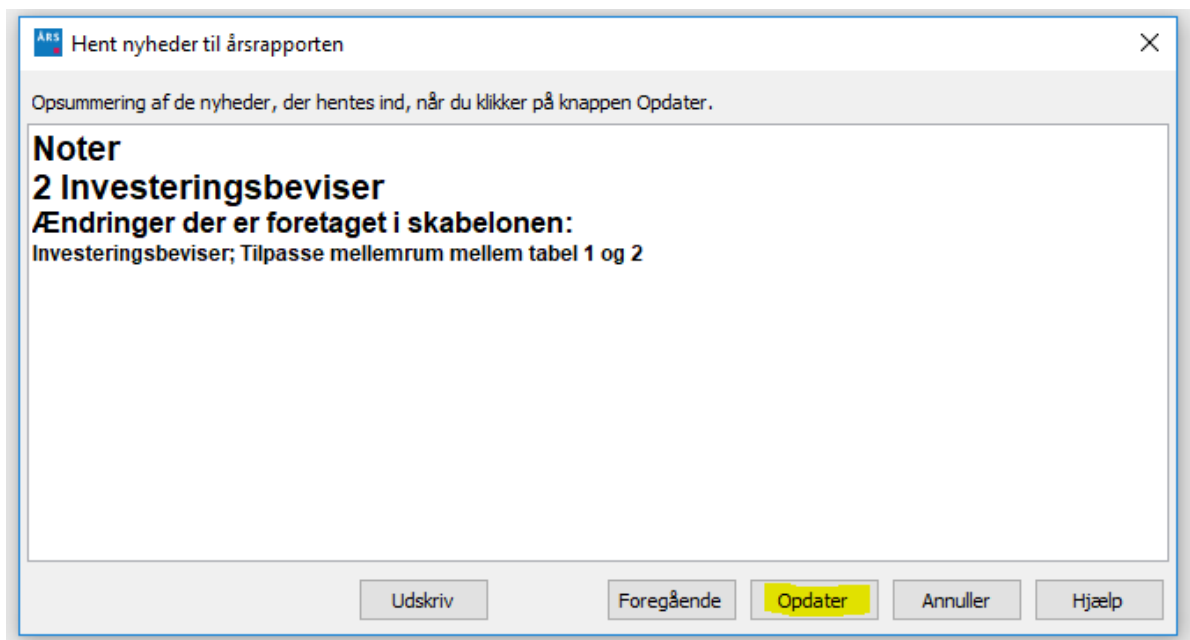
ÅRS Hent nyheder til årsrapporten

×

Opsummering af de nyheder, der hentes ind, når du klikker på knappen Opdater.

Noter
2 Investeringsbeviser
Ændringer der er foretaget i skabelonen:
Investeringsbeviser; Tilpasse mellemrum mellem tabel 1 og 2

Udskriv

Foregående

Opdater

Annuller

Hjælp